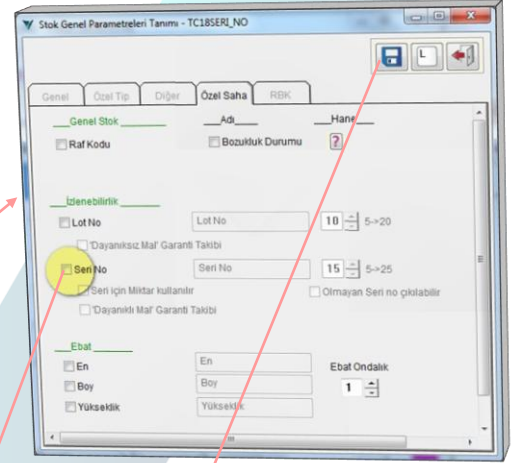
Stok Genel Parametreleri Tanımı - TC18SERI_NO

L

Genel | Özel Tip | Diğer | Özel Saha | RBK

Genel Stok
Raf Kodu

Adı
Bozukluk Durumu

Hane
?

İzlenebilirlik
Lot No
Lot No
10
5->20
'Dayanıksız Mal' Garanti Takibi

Seri No
Seri No
15
5->25
Seri için Miktar kullanılır
Olmayan Seri no çıkılabilir
'Dayanıklı Mal' Garanti Takibi

Ebat
En
En
Boy
Boy
Yükseklik
Yükseklik
Ebat Ondalık
1